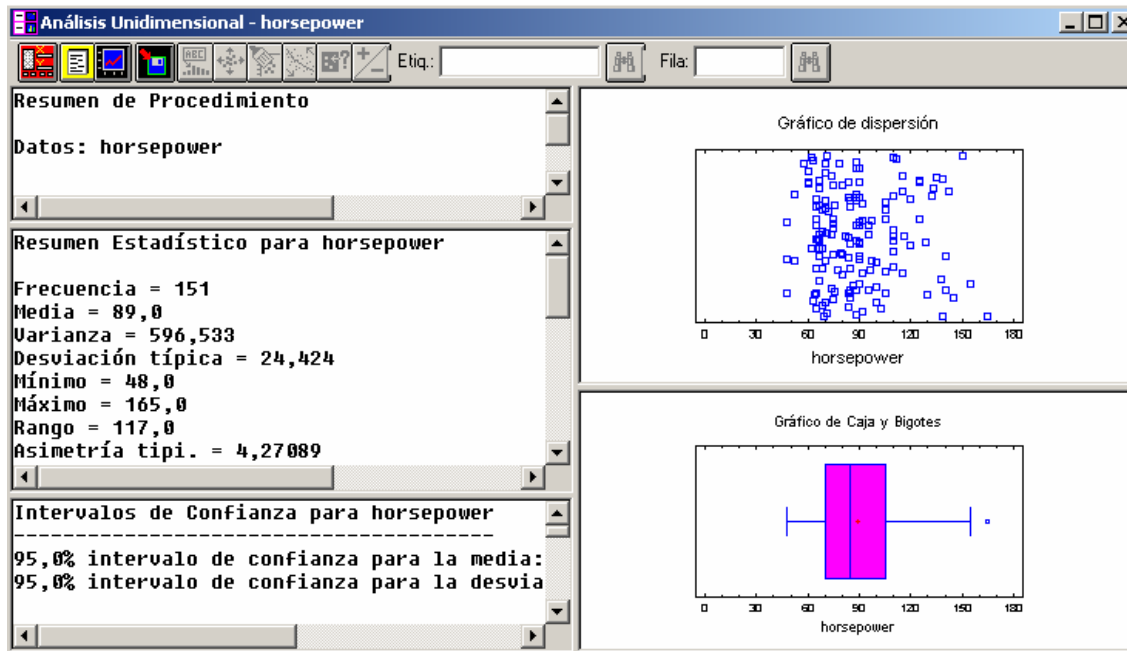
Análisis Unidimensional - horsepower

Etiq.:
Fila:

Resumen de Procedimiento

Datos: horsepower

Resumen Estadístico para horsepower

Frecuencia = 151
Media = 89,0
Varianza = 596,533
Desviación típica = 24,424
Mínimo = 48,0
Máximo = 165,0
Rango = 117,0
Asimetría tipi. = 4,27089

Intervalos de Confianza para horsepower
---------------------------------------
95,0% intervalo de confianza para la media:
95,0% intervalo de confianza para la desvia

Gráfico de dispersión

0 30 60 90 120 150 180
horsepower

Gráfico de Caja y Bigotes

0 30 60 90 120 150 180
horsepower